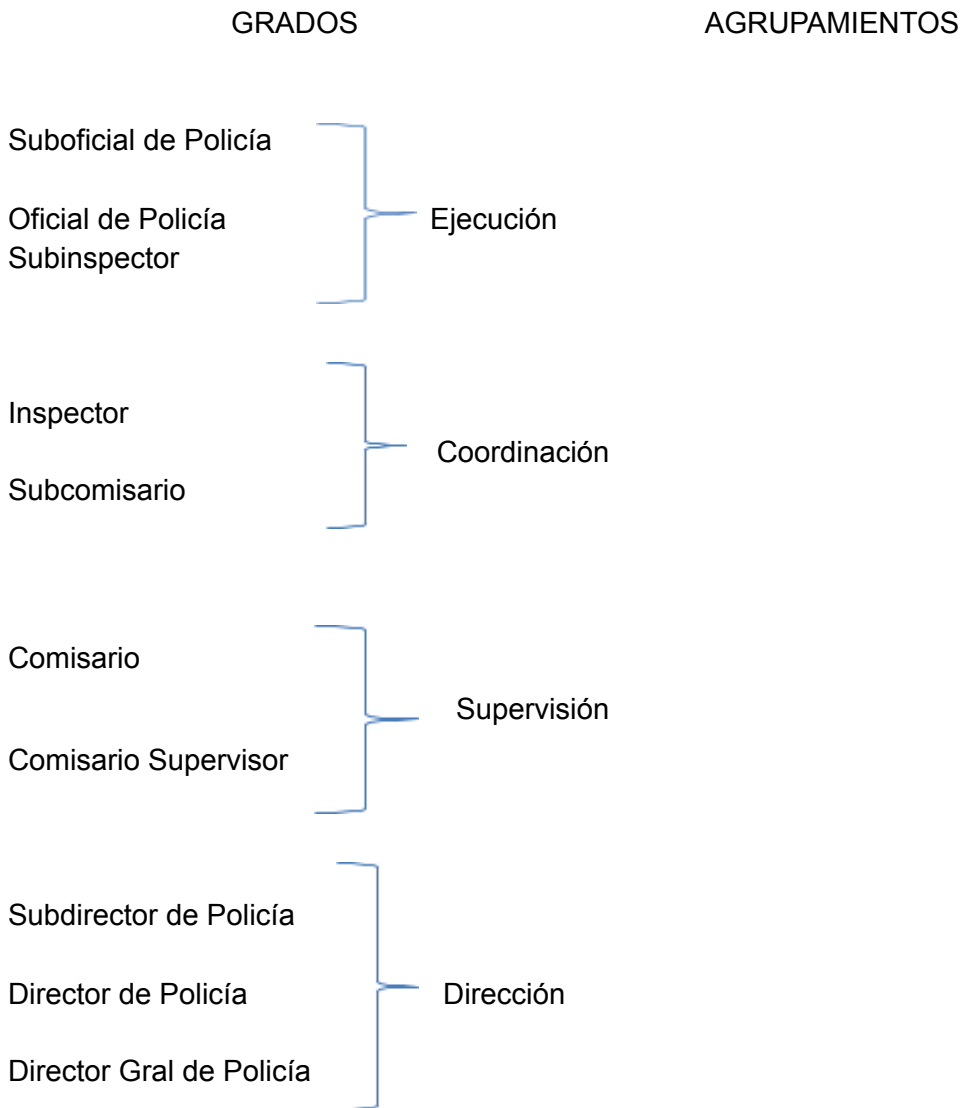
GRADOS AGRUPAMIENTOS

Suboficial de Policía

Oficial de Policía
Subinspector

Ejecución

Inspector

Subcomisario

Coordinación

Comisario

Comisario Supervisor

Supervisión

Subdirector de Policía

Director de Policía

Director Gral de Policía

Dirección